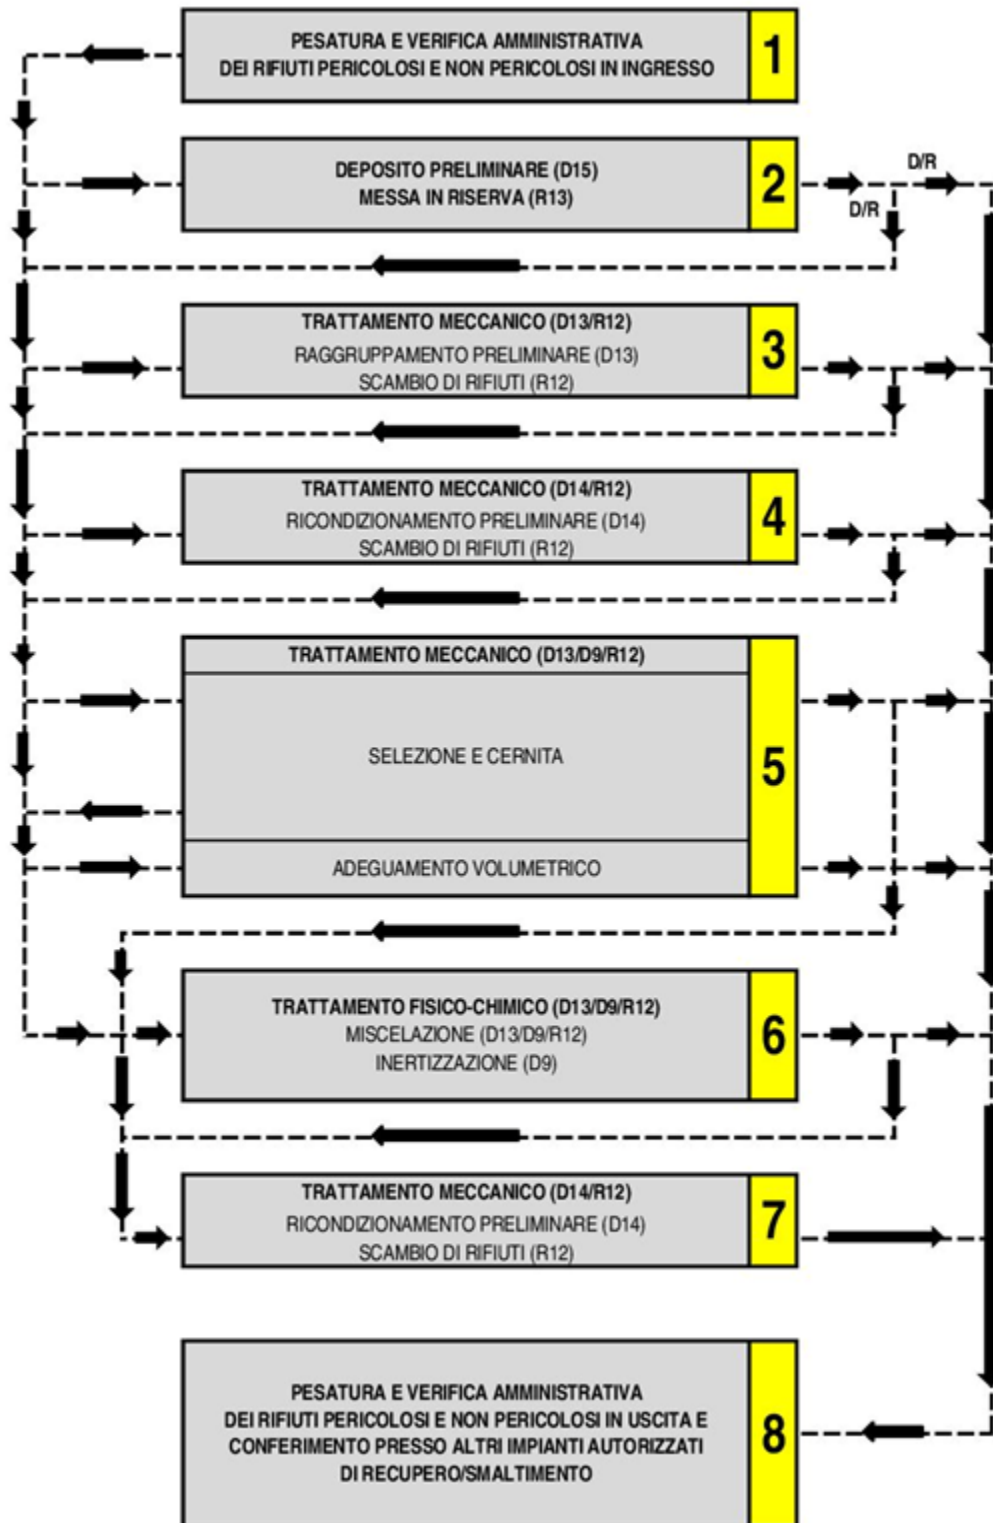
PESATURA E VERIFICA AMMINISTRATIVA
DEI RIFIUTI PERICOLOSI E NON PERICOLOSI IN INGRESSO

1

DEPOSITO PRELIMINARE (D15)
MESSA IN RISERVA (R13)

2

D/R

D/R

TRATTAMENTO MECCANICO (D13/R12)
RAGGRUPPAMENTO PRELIMINARE (D13)
SCAMBIO DI RIFIUTI (R12)

3

TRATTAMENTO MECCANICO (D14/R12)
RICONDIZIONAMENTO PRELIMINARE (D14)
SCAMBIO DI RIFIUTI (R12)

4

TRATTAMENTO MECCANICO (D13/D9/R12)

SELEZIONE E CERNITA

ADEGUAMENTO VOLUMETRICO

5

TRATTAMENTO FISICO-CHIMICO (D13/D9/R12)
MISCELAZIONE (D13/D9/R12)
INERTIZZAZIONE (D9)

6

TRATTAMENTO MECCANICO (D14/R12)
RICONDIZIONAMENTO PRELIMINARE (D14)
SCAMBIO DI RIFIUTI (R12)

7

PESATURA E VERIFICA AMMINISTRATIVA
DEI RIFIUTI PERICOLOSI E NON PERICOLOSI IN USCITA E
CONFERIMENTO PRESSO ALTRI IMPIANTI AUTORIZZATI
DI RECUPERO/SMALTIMENTO

8